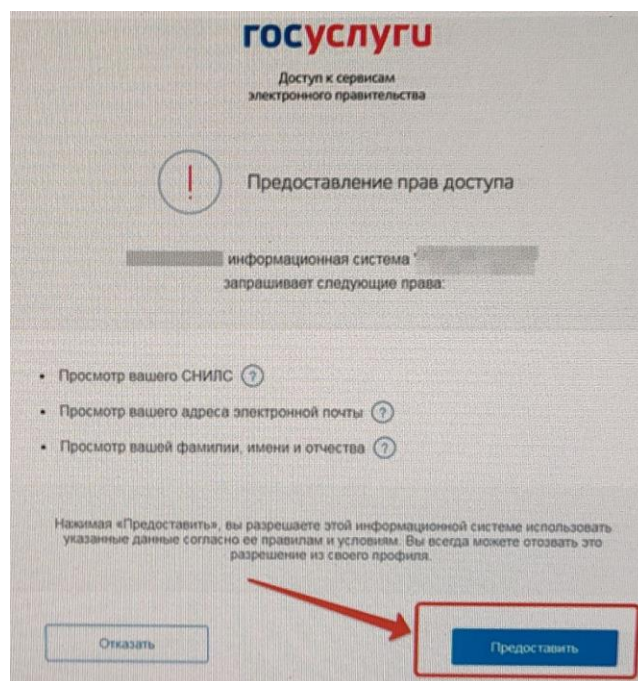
госуслуги

Доступ к сервисам электронного правительства

!

Предоставление прав доступа

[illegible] информационная система "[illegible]
запрашивает следующие права:

• Просмотр вашего СНИЛС ?
• Просмотр вашего адреса электронной почты ?
• Просмотр вашей фамилии, имени и отчества ?

Нажимая «Предоставить», вы разрешаете этой информационной системе использовать указанные данные согласно ее правилам и условиям. Вы всегда можете отозвать это разрешение из своего профиля.

Отказать

Предоставить